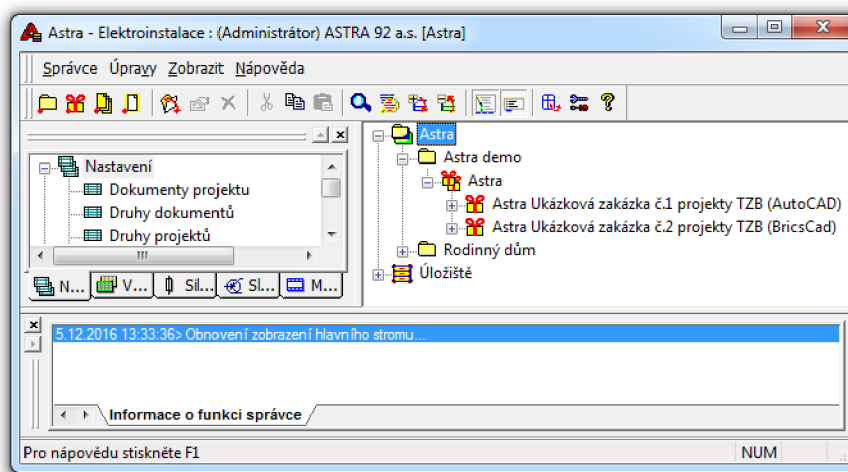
Astra - Elektroinstalace : (Administrátor) ASTRA 92 a.s. [Astra]

Správce Úpravy Zobrazit Nápověda

Nastavení
Dokumenty projektu
Druhy dokumentů
Druhy projektů

N... V... Sil... Sl... M...

Astra
Astra demo
Astra
Astra Ukázková zakázka č.1 projekty TZB (AutoCAD)
Astra Ukázková zakázka č.2 projekty TZB (BricsCad)
Rodinný dům
Úložiště

5.12.2016 13:33:36> Obnovení zobrazení hlavního stromu...

Informace o funkci správce

Pro nápovědu stiskněte F1

NUM